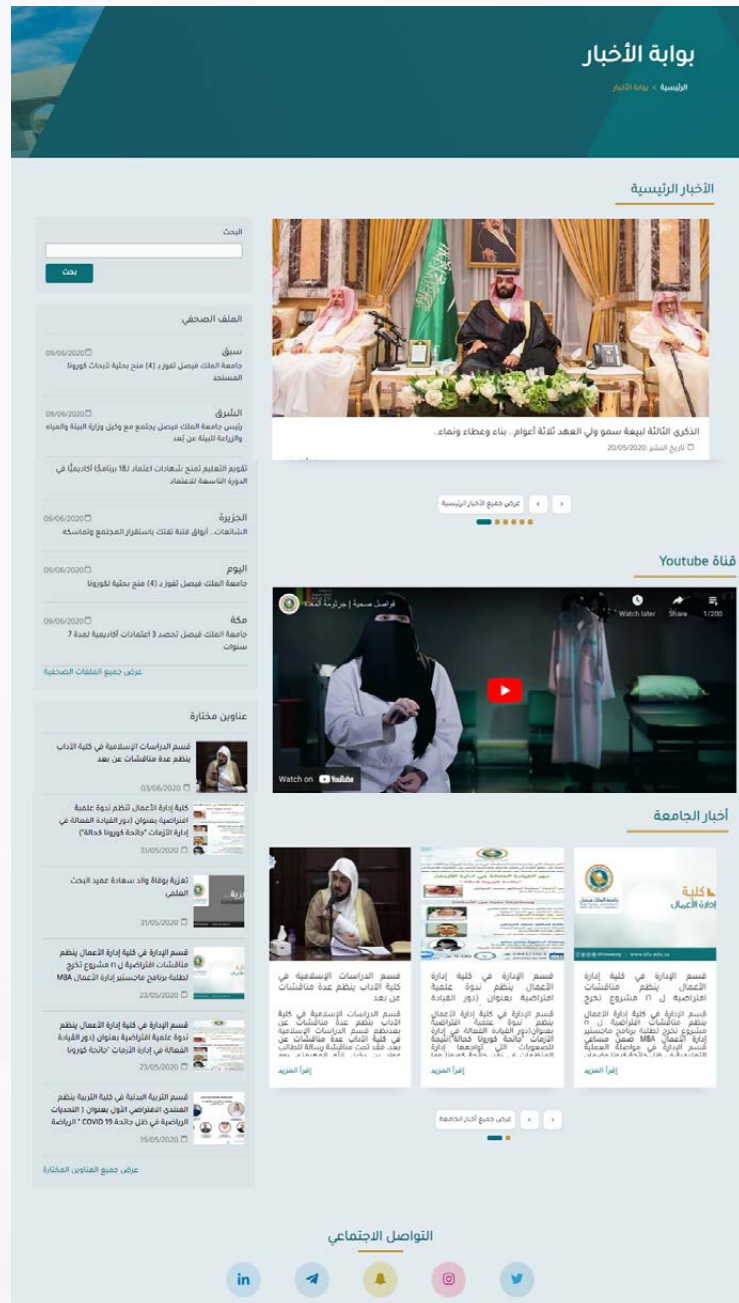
بوابة الأخبار

الرئيسية > بوابة الأخبار

الأخبار الرئيسية

الذكرى الثالثة لبيعة سمو ولي العهد ثلاثة أعوام.. بناء وعطاء ونماء..

تاريخ النشر 20/05/2020

عرض جميع الأخبار الرئيسية

قناة Youtube

فواصل صحية | جرثومة المعدة

Watch later Share 1/200

Watch on YouTube

أخبار الجامعة

قسم الدراسات الإسلامية في كلية الآداب ينظم عدة مناقشات عن بعد

قسم الدراسات الإسلامية في كلية الآداب ينظم عدة مناقشات عن بعد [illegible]

إقرأ المزيد

قسم الإدارة في كلية إدارة الأعمال ينظم ندوة علمية افتراضية بعنوان (دور القيادة

قسم الإدارة في كلية إدارة الأعمال ينظم ندوة علمية افتراضية بعنوان (دور القيادة الفعالة في إدارة الأزمات "جائحة كورونا" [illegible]

إقرأ المزيد

قسم الإدارة في كلية إدارة الأعمال ينظم مناقشات افتراضية ل ١١ مشروع تخرج

قسم الإدارة في كلية إدارة الأعمال ينظم مناقشات افتراضية ل ١١ مشروع تخرج لطلبة برنامج ماجستير إدارة الأعمال MBA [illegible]

إقرأ المزيد

كلية إدارة الأعمال

عرض جميع أخبار الجامعة

البحث

بحث

الملف الصحفي

سبق 09/06/2020
جامعة الملك فيصل تفوز بـ (4) منح بحثية لأبحاث كورونا المستجد

الشرق 09/06/2020
رئيس جامعة الملك فيصل يجتمع مع وكيل وزارة البيئة والمياه والزراعة للبيئة عن بُعد

تقويم التعليم تمنح شهادات اعتماد لـ18 برنامجًا أكاديميًا في الدورة التاسعة للاعتماد

الجزيرة 09/06/2020
الشائعات.. أبواق فتنة تفتك باستقرار المجتمع وتماسكه

اليوم 09/06/2020
جامعة الملك فيصل تفوز بـ (4) منح بحثية لكورونا

مكة 09/06/2020
جامعة الملك فيصل تحصد 3 اعتمادات أكاديمية لمدة 7 سنوات

عرض جميع الملفات الصحفية

عناوين مختارة

قسم الدراسات الإسلامية في كلية الآداب ينظم عدة مناقشات عن بعد
03/06/2020

كلية إدارة الأعمال تنظم ندوة علمية افتراضية بعنوان (دور القيادة الفعالة في إدارة الأزمات "جائحة كورونا حالة")
31/05/2020

تعزية بوفاة والد سعادة عميد البحث العلمي
21/05/2020

قسم الإدارة في كلية إدارة الأعمال ينظم مناقشات افتراضية ل ١١ مشروع تخرج لطلبة برنامج ماجستير إدارة الأعمال MBA
23/05/2020

قسم الإدارة في كلية إدارة الأعمال ينظم ندوة علمية افتراضية بعنوان (دور القيادة الفعالة في إدارة الأزمات "جائحة كورونا")
23/05/2020

قسم التربية البدنية في كلية التربية ينظم المنتدى الافتراضي الأول بعنوان ( التحديات الرياضية في ظل جائحة COVID 19 " الرياضة
19/05/2020

عرض جميع العناوين المختارة

التواصل الاجتماعي